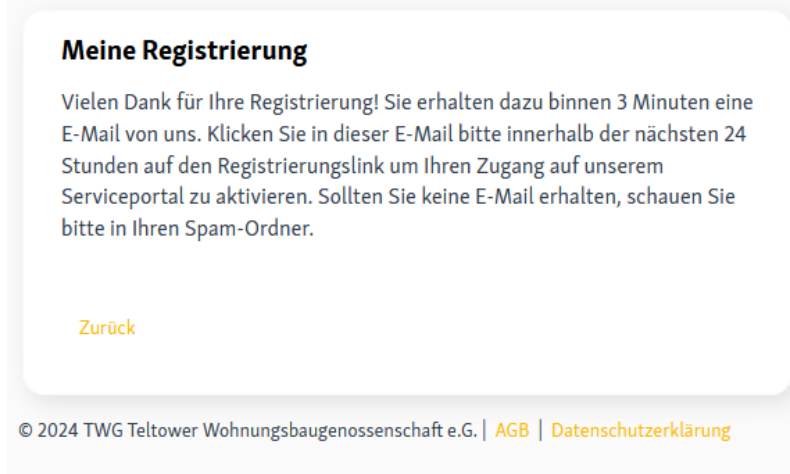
Meine Registrierung

Vielen Dank für Ihre Registrierung! Sie erhalten dazu binnen 3 Minuten eine E-Mail von uns. Klicken Sie in dieser E-Mail bitte innerhalb der nächsten 24 Stunden auf den Registrierungslink um Ihren Zugang auf unserem Serviceportal zu aktivieren. Sollten Sie keine E-Mail erhalten, schauen Sie bitte in Ihren Spam-Ordner.

Zurück

© 2024 TWG Teltower Wohnungsbaugenossenschaft e.G. | AGB | Datenschutzerklärung